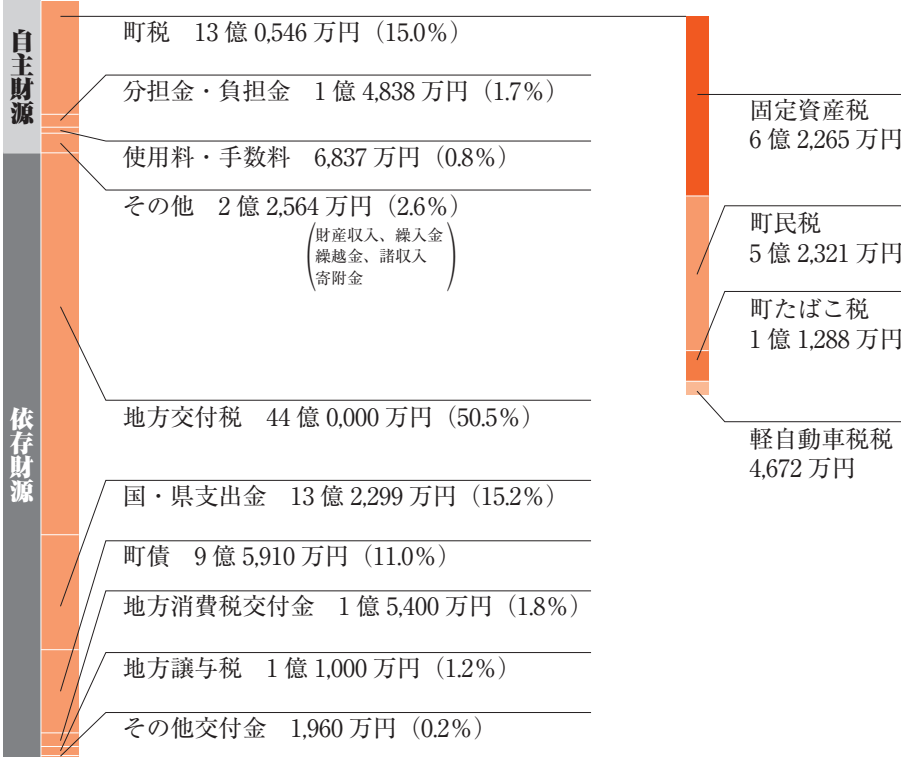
自主財源

町税　13 億 0,546 万円（15.0%）

分担金・負担金　1 億 4,838 万円（1.7%）

使用料・手数料　6,837 万円（0.8%）

その他　2 億 2,564 万円（2.6%）
（財産収入、繰入金 繰越金、諸収入 寄附金）

依存財源

地方交付税　44 億 0,000 万円（50.5%）

国・県支出金　13 億 2,299 万円（15.2%）

町債　9 億 5,910 万円（11.0%）

地方消費税交付金　1 億 5,400 万円（1.8%）

地方譲与税　1 億 1,000 万円（1.2%）

その他交付金　1,960 万円（0.2%）

固定資産税
6 億 2,265 万円

町民税
5 億 2,321 万円

町たばこ税
1 億 1,288 万円

軽自動車税税
4,672 万円